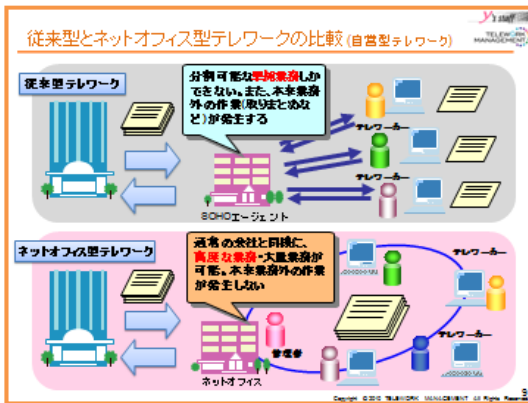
従来型とネットオフィス型テレワークの比較（自営型テレワーク）

TELEWORK MANAGEMENT

従来型テレワーク

分割可能な単純業務しかできない。また、本来業務外の作業（取りまとめなど）が発生する

テレワーカー

テレワーカー

SOHOエージェント

ネットオフィス型テレワーク

通常の会社と同様に、高度な業務・大量業務が可能。本来業務外の作業が発生しない

テレワーカー

テレワーカー

管理者

ネットオフィス

Copyright © 2010 TELEWORK MANAGEMENT All Rights Reserved

9